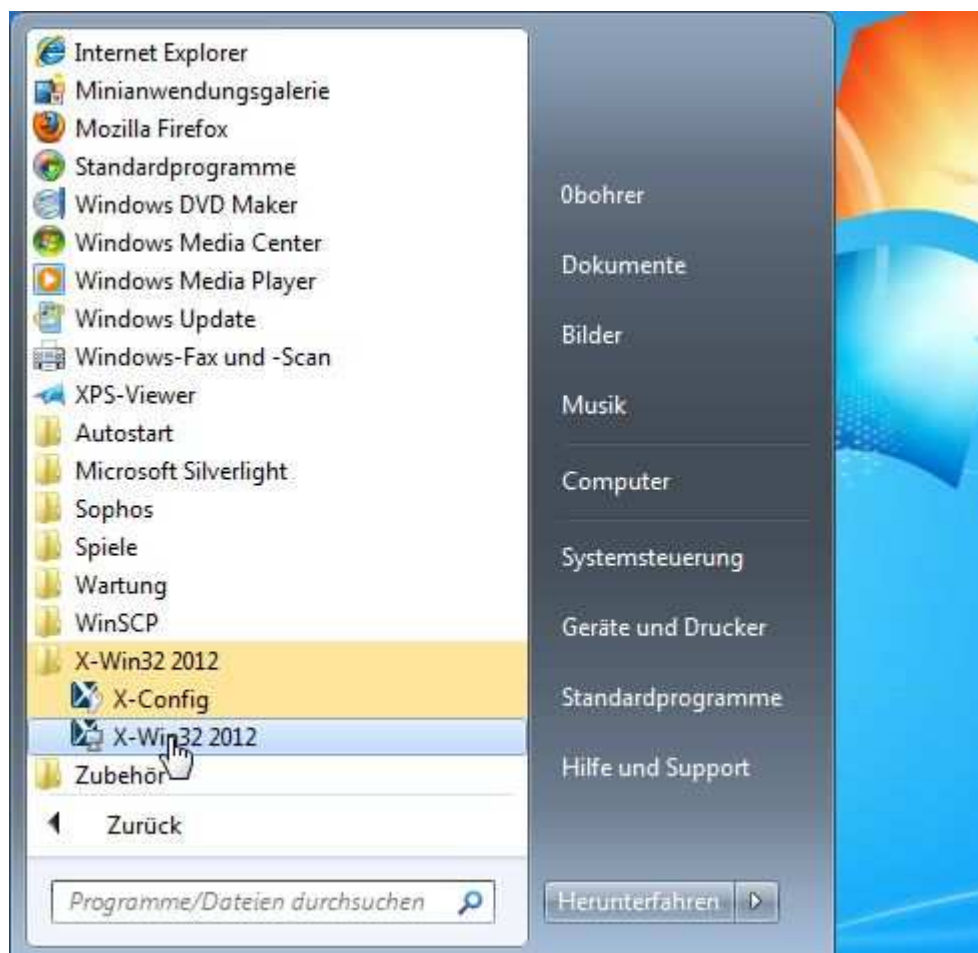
Internet Explorer
Minianwendungsgalerie
Mozilla Firefox
Standardprogramme
Windows DVD Maker
Windows Media Center
Windows Media Player
Windows Update
Windows-Fax und -Scan
XPS-Viewer
Autostart
Microsoft Silverlight
Sophos
Spiele
Wartung
WinSCP
X-Win32 2012
X-Config
X-Win32 2012
Zubehör
Zurück
Programme/Dateien durchsuchen

0bohrer
Dokumente
Bilder
Musik
Computer
Systemsteuerung
Geräte und Drucker
Standardprogramme
Hilfe und Support
Herunterfahren